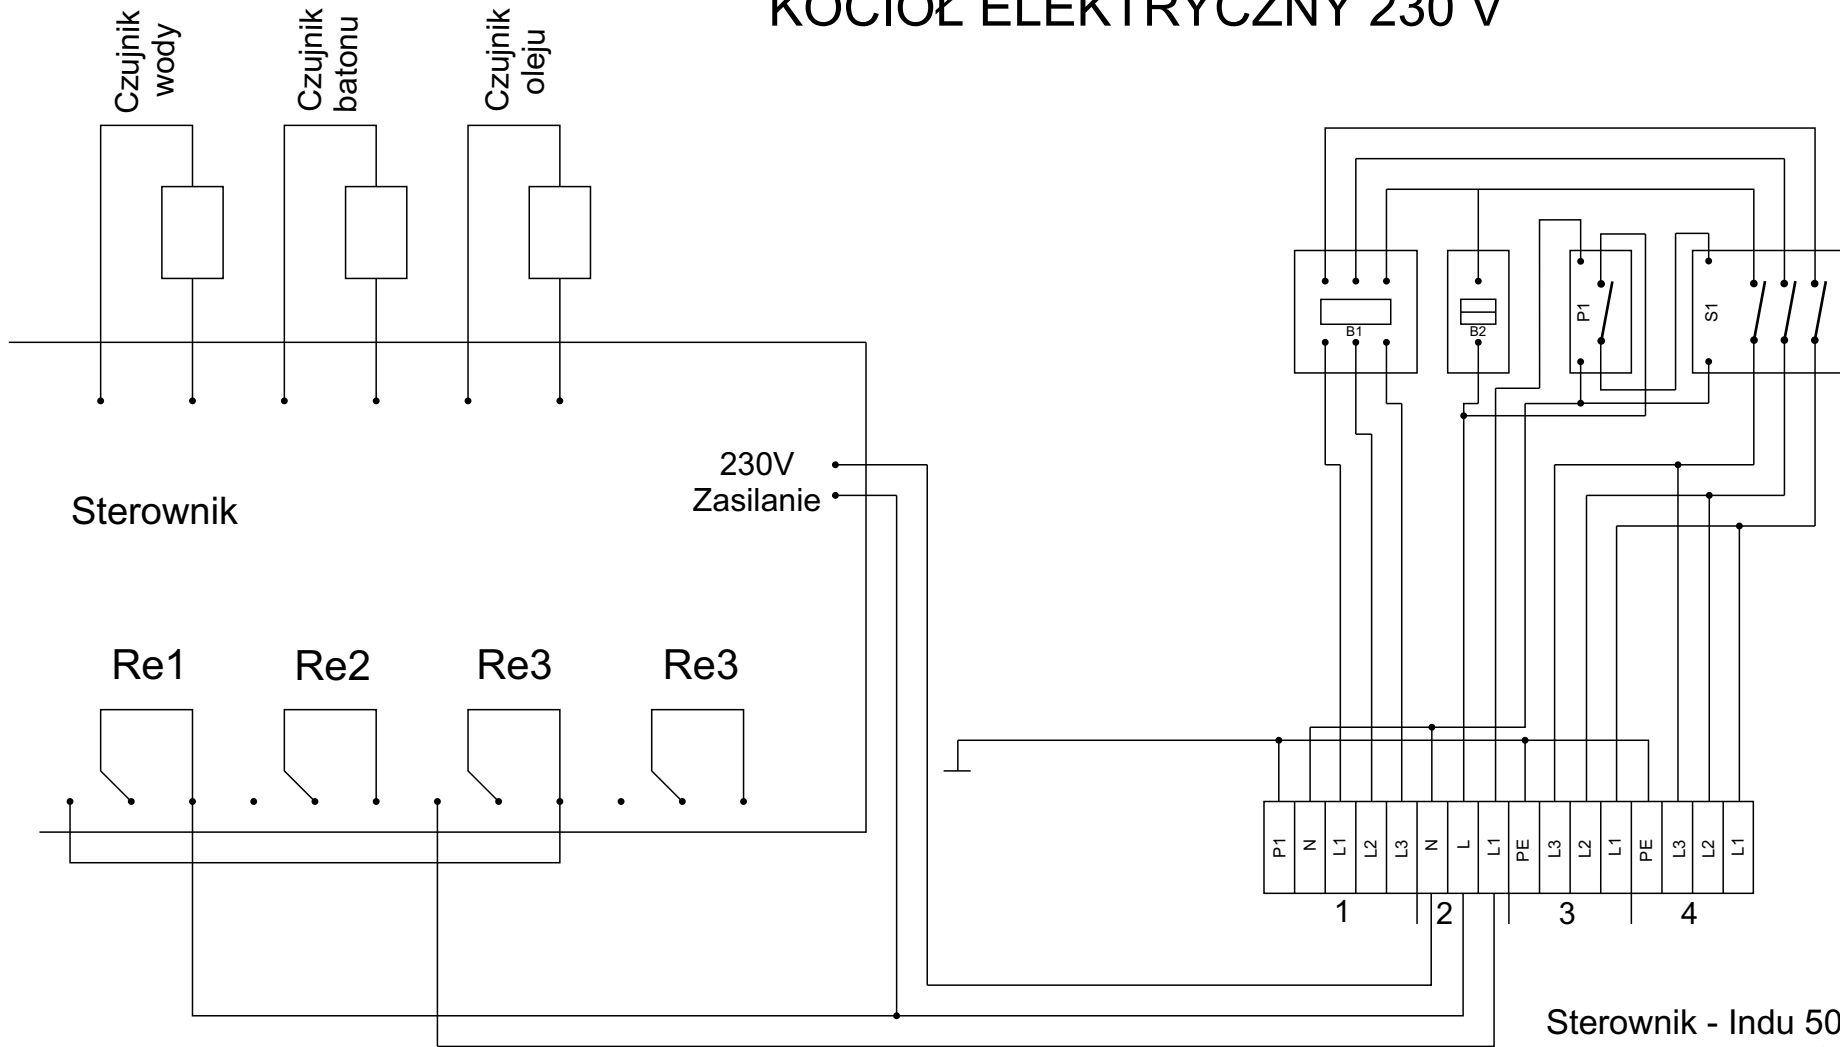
KOCIOŁ ELEKTRYCZNY 230 V

Czujnik wody

Czujnik batonu

Czujnik oleju

230V
Zasilanie

Sterownik

Re1

Re2

Re3

Re3

B1

B2

P1

S1

| P1 | N | L1 | L2 | L3 | N | L | L1 | PE | L3 | L2 | L1 | PE | L3 | L2 | L1 |
|---|---|---|---|---|---|---|---|---|---|---|---|---|---|---|---|

1

2

3

4

Sterownik - Indu 50